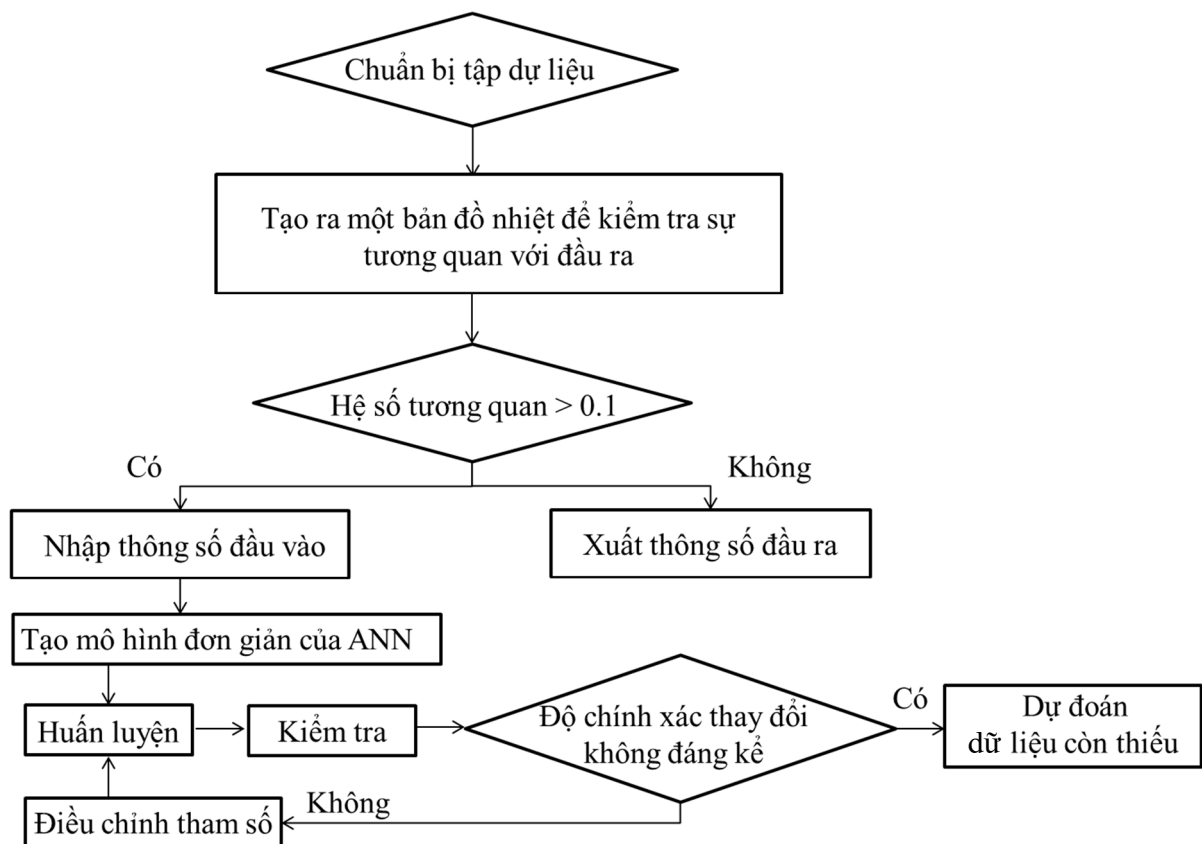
Chuẩn bị tập dự liệu

Tạo ra một bản đồ nhiệt để kiểm tra sự tương quan với đầu ra

Hệ số tương quan > 0.1

Có

Không

Nhập thông số đầu vào

Xuất thông số đầu ra

Tạo mô hình đơn giản của ANN

Huấn luyện

Kiểm tra

Độ chính xác thay đổi không đáng kể

Có

Dự đoán dữ liệu còn thiếu

Không

Điều chỉnh tham số